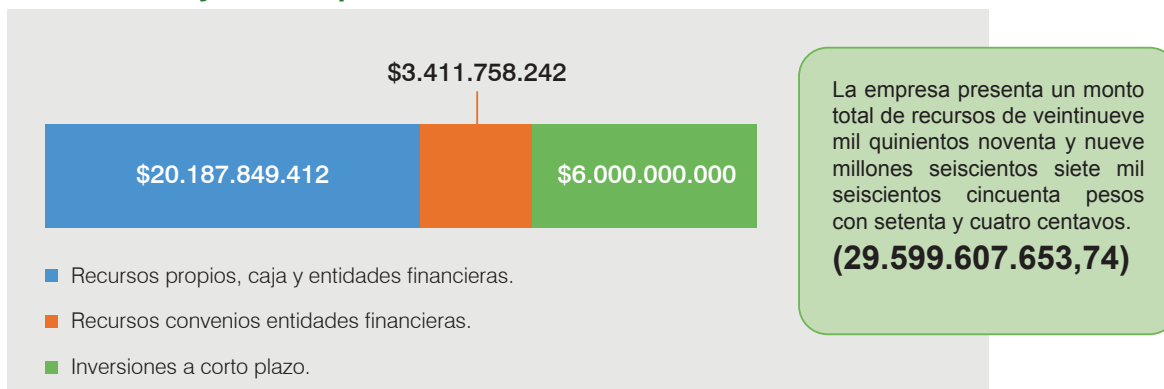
$3.411.758.242

$20.187.849.412

$6.000.000.000

Recursos propios, caja y entidades financieras.

Recursos convenios entidades financieras.

Inversiones a corto plazo.

La empresa presenta un monto total de recursos de veintinueve mil quinientos noventa y nueve millones seiscientos siete mil seiscientos cincuenta pesos con setenta y cuatro centavos.

(29.599.607.653,74)